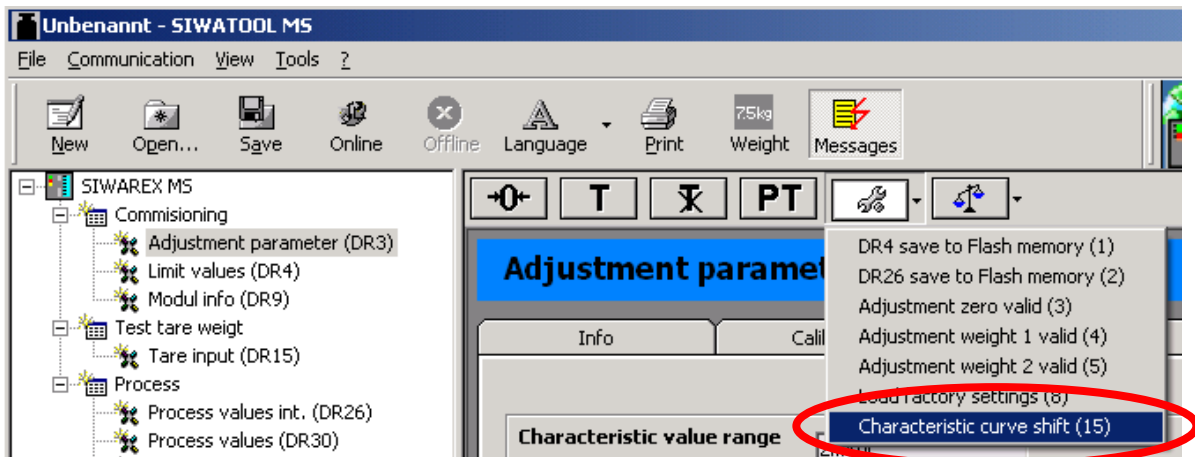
Unbenannt - SIWATOOL MS

File Communication View Tools ?

New Open... Save Online Offline Language Print 7.5kg Weight Messages

SIWAREX MS
Commisioning
Adjustment parameter (DR3)
Limit values (DR4)
Modul info (DR9)
Test tare weigt
Tare input (DR15)
Process
Process values int. (DR26)
Process values (DR30)

→0← T T PT

Adjustment paramet

Info Cali

Characteristic value range

DR4 save to Flash memory (1)
DR26 save to Flash memory (2)
Adjustment zero valid (3)
Adjustment weight 1 valid (4)
Adjustment weight 2 valid (5)
Load factory settings (8)
Characteristic curve shift (15)